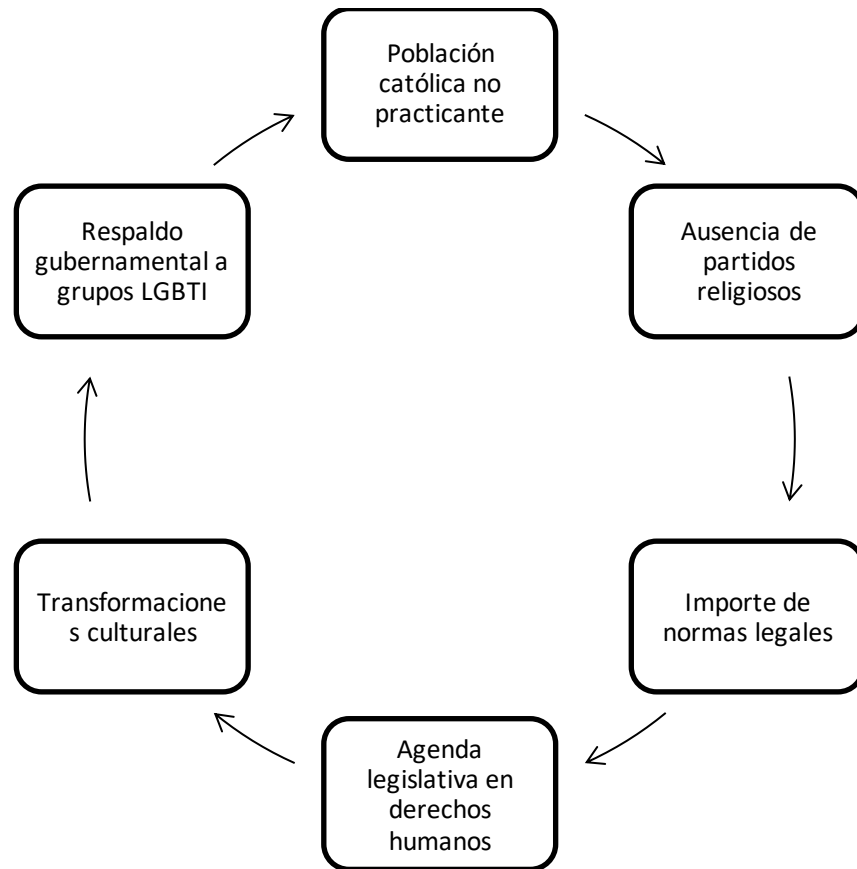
Población católica no practicante

Ausencia de partidos religiosos

Importe de normas legales

Agenda legislativa en derechos humanos

Transformacione s culturales

Respaldo gubernamental a grupos LGBTI